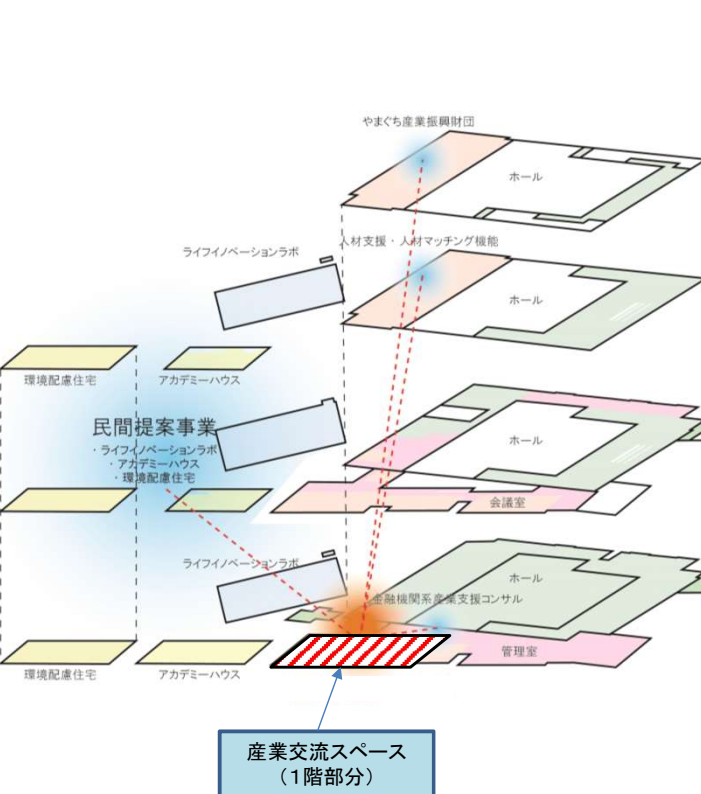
やまぐち産業振興財団

ホール

人材支援・人材マッチング機能

ライフイノベーションラボ

ホール

環境配慮住宅

アカデミーハウス

民間提案事業
・ライフイノベーションラボ
・アカデミーハウス
・環境配慮住宅

ホール

会議室

ライフイノベーションラボ

ホール

金融機関系産業支援コンサル

管理室

環境配慮住宅

アカデミーハウス

産業交流スペース
（1階部分）